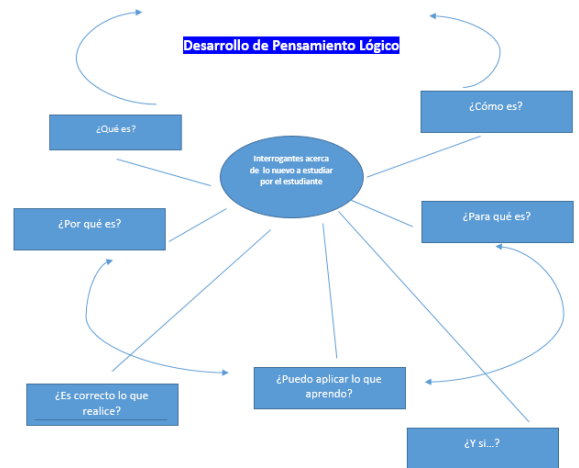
Desarrollo de Pensamiento Lógico

¿Qué es?

¿Cómo es?

Interrogantes acerca de lo nuevo a estudiar por el estudiante

¿Por qué es?

¿Para qué es?

¿Es correcto lo que realice?

¿Puedo aplicar lo que aprendo?

¿Y si...?